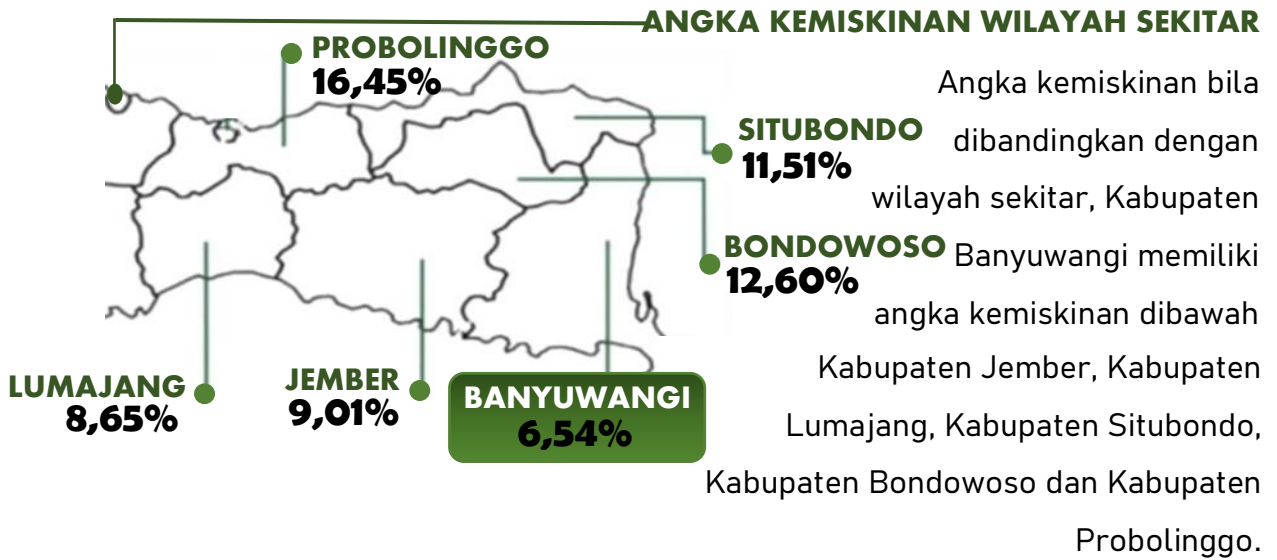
ANGKA KEMISKINAN WILAYAH SEKITAR

PROBOLINGGO
16,45%

SITUBONDO
11,51%

BONDOWOSO
12,60%

LUMAJANG
8,65%

JEMBER
9,01%

BANYUWANGI
6,54%

Angka kemiskinan bila dibandingkan dengan wilayah sekitar, Kabupaten Banyuwangi memiliki angka kemiskinan dibawah Kabupaten Jember, Kabupaten Lumajang, Kabupaten Situbondo, Kabupaten Bondowoso dan Kabupaten Probolinggo.